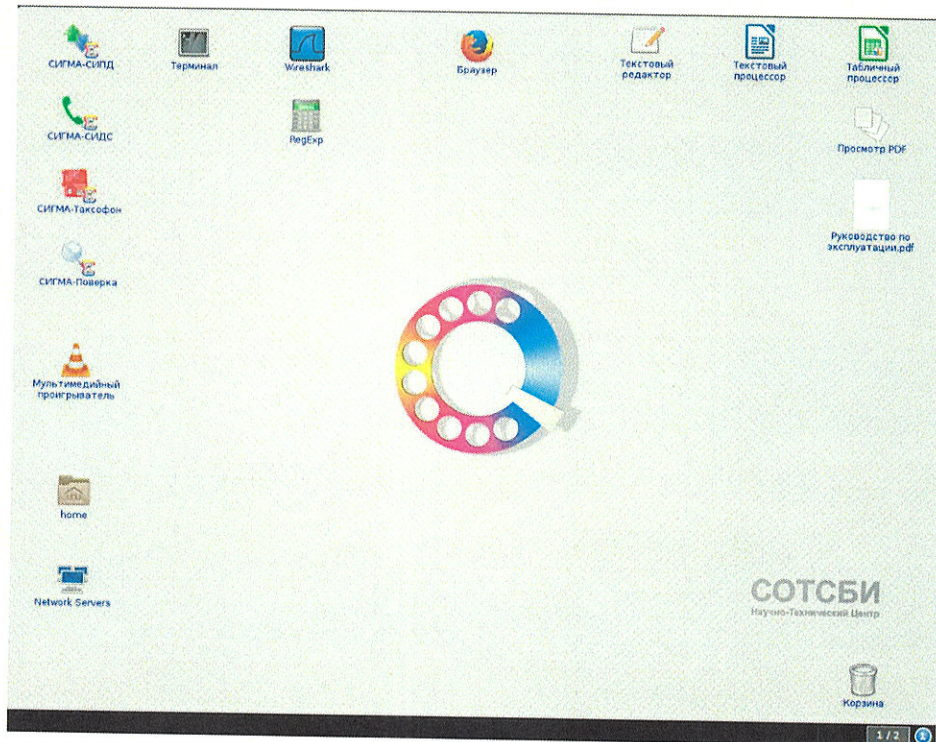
СИГМА-СИПД

Терминал

Wireshark

Браузер

Текстовый редактор

Текстовый процессор

Табличный процессор

СИГМА-СИДС

RegExp

Просмотр PDF

СИГМА-Таксофон

Руководство по эксплуатации.pdf

СИГМА-Поверка

Мультимедийный проигрыватель

home

Network Servers

СОТСБИ
Научно-Технический Центр

Корзина

1 / 2